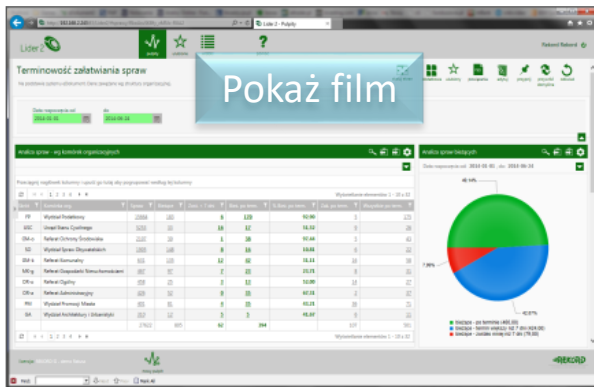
Lider 2 - Pulpity

Lider2

Rekord Rekord

Terminowość załatwiania spraw

Pokaż film

Data rozpoczęcia od 2016-01-01 do 2016-04-24

Analiza spraw - wg komórek organizacyjnych

Analiza spraw bieżących

Data rozpoczęcia od: 2016-01-01 do: 2016-04-24

| Symbol | Komórka org. | Sprawy | Bieżące | | | | | | | |
|---|---|---|---|---|---|---|---|---|---|---|
| FF | Wydział Finansowy | 2064 | 160 | 6 | 129 | 92,66 | | | | |
| USC | Urząd Stanu Cywilnego | 526 | 14 | 16 | 17 | 51,22 | | | | |
| OM-o | Referat Ochrony Środowiska | 220 | 18 | 1 | 18 | 57,46 | | | | |
| SO | Wydział Spraw Obywatelskich | 1021 | 28 | 8 | 10 | 33,33 | | | | |
| RM-k | Referat Komunalny | 211 | 25 | 12 | 22 | 51,11 | | | | |
| MG-g | Referat Gospodarki Nieruchomościami | 887 | 87 | 7 | 23 | 23,71 | | | | |
| OR-u | Referat Ogólny | 458 | 25 | 2 | 13 | 52,00 | | | | |
| OR-a | Referat Administracyjny | 309 | 32 | 8 | 15 | 60,13 | | | | |
| PM | Wydział Promocji Miasta | 412 | 32 | 9 | 33 | 45,21 | | | | |
| SA | Wydział Architektury i Urbanistyki | 237 | 32 | 2 | 15 | 46,87 | | | | |
| | | 17922 | 605 | 62 | 294 | | | | | |

48,54%
7,99%
42,87%

Sprawy - po terminie (400,00)
Sprawy - termin wkrótce
Sprawy - zostało mniej niż 7 dni (70,00)

REKORD